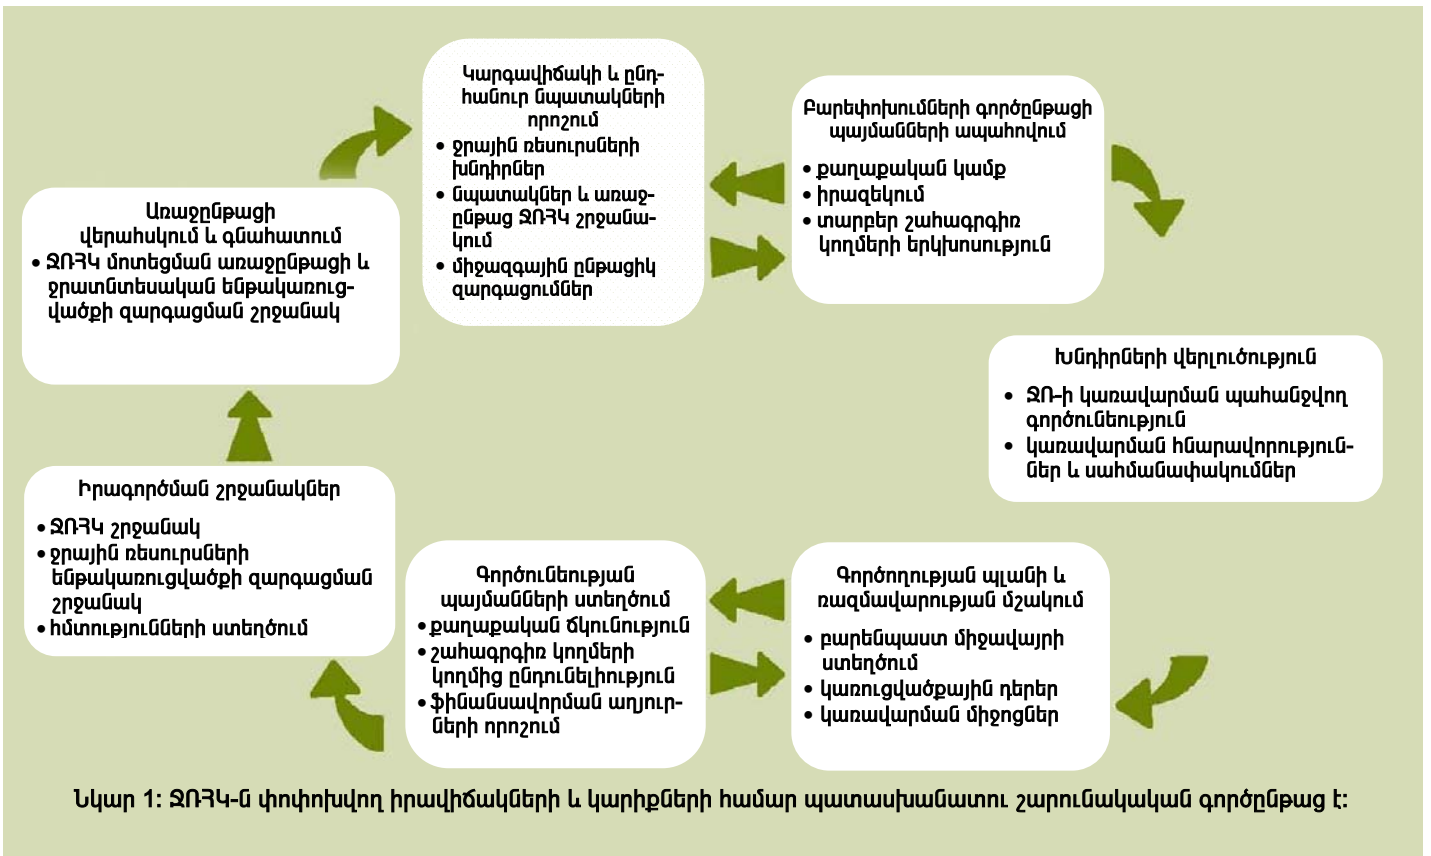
Կարգավիճակի և ընդհանուր նպատակների որոշում
• ջրային ռեսուրսների խնդիրներ
• նպատակներ և առաջընթաց ՋՌՀԿ շրջանակում
• միջազգային ընթացիկ զարգացումներ

Բարեփոխումների գործընթացի պայմանների ապահովում
• քաղաքական կամք
• իրազեկում
• տարբեր շահագրգիռ կողմերի երկխոսություն

Առաջընթացի վերահսկում և գնահատում
• ՋՌՀԿ մոտեցման առաջընթացի և ջրատնտեսական ենթակառուցվածքի զարգացման շրջանակ

Խնդիրների վերլուծություն
• ՋՌ-ի կառավարման պահանջվող գործունեություն
• կառավարման հնարավորություններ և սահմանափակումներ

Իրագործման շրջանակներ
• ՋՌՀԿ շրջանակ
• ջրային ռեսուրսների ենթակառուցվածքի զարգացման շրջանակ
• հմտությունների ստեղծում

Գործունեության պայմանների ստեղծում
• քաղաքական ճկունություն
• շահագրգիռ կողմերի կողմից ընդունելիություն
• ֆինանսավորման աղբյուրների որոշում

Գործողության պլանի և ռազմավարության մշակում
• բարենպաստ միջավայրի ստեղծում
• կառուցվածքային դերեր
• կառավարման միջոցներ

Նկար 1: ՋՌՀԿ-ն փոփոխվող իրավիճակների և կարիքների համար պատասխանատու շարունակական գործընթաց է: